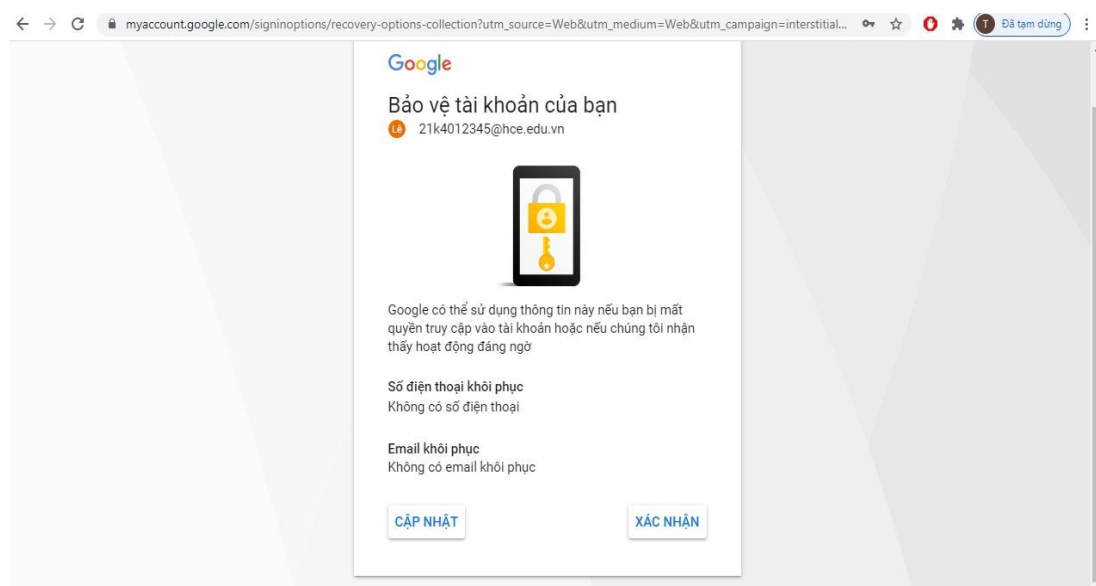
myaccount.google.com/signinoptions/recovery-options-collection?utm_source=Web&utm_medium=Web&utm_campaign=interstitial...

T Đã tạm dừng

Google

Bảo vệ tài khoản của bạn

Lê 21k4012345@hce.edu.vn

Google có thể sử dụng thông tin này nếu bạn bị mất quyền truy cập vào tài khoản hoặc nếu chúng tôi nhận thấy hoạt động đáng ngờ

Số điện thoại khôi phục
Không có số điện thoại

Email khôi phục
Không có email khôi phục

CẬP NHẬT

XÁC NHẬN